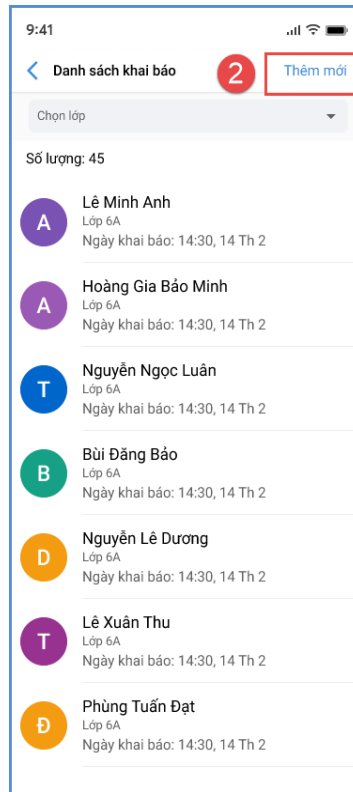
9:41

Danh sách khai báo
2
Thêm mới

Chọn lớp

Số lượng: 45

A
Lê Minh Anh
Lớp 6A
Ngày khai báo: 14:30, 14 Th 2

A
Hoàng Gia Bảo Minh
Lớp 6A
Ngày khai báo: 14:30, 14 Th 2

T
Nguyễn Ngọc Luân
Lớp 6A
Ngày khai báo: 14:30, 14 Th 2

B
Bùi Đăng Bảo
Lớp 6A
Ngày khai báo: 14:30, 14 Th 2

D
Nguyễn Lê Dương
Lớp 6A
Ngày khai báo: 14:30, 14 Th 2

T
Lê Xuân Thu
Lớp 6A
Ngày khai báo: 14:30, 14 Th 2

Đ
Phùng Tuấn Đạt
Lớp 6A
Ngày khai báo: 14:30, 14 Th 2